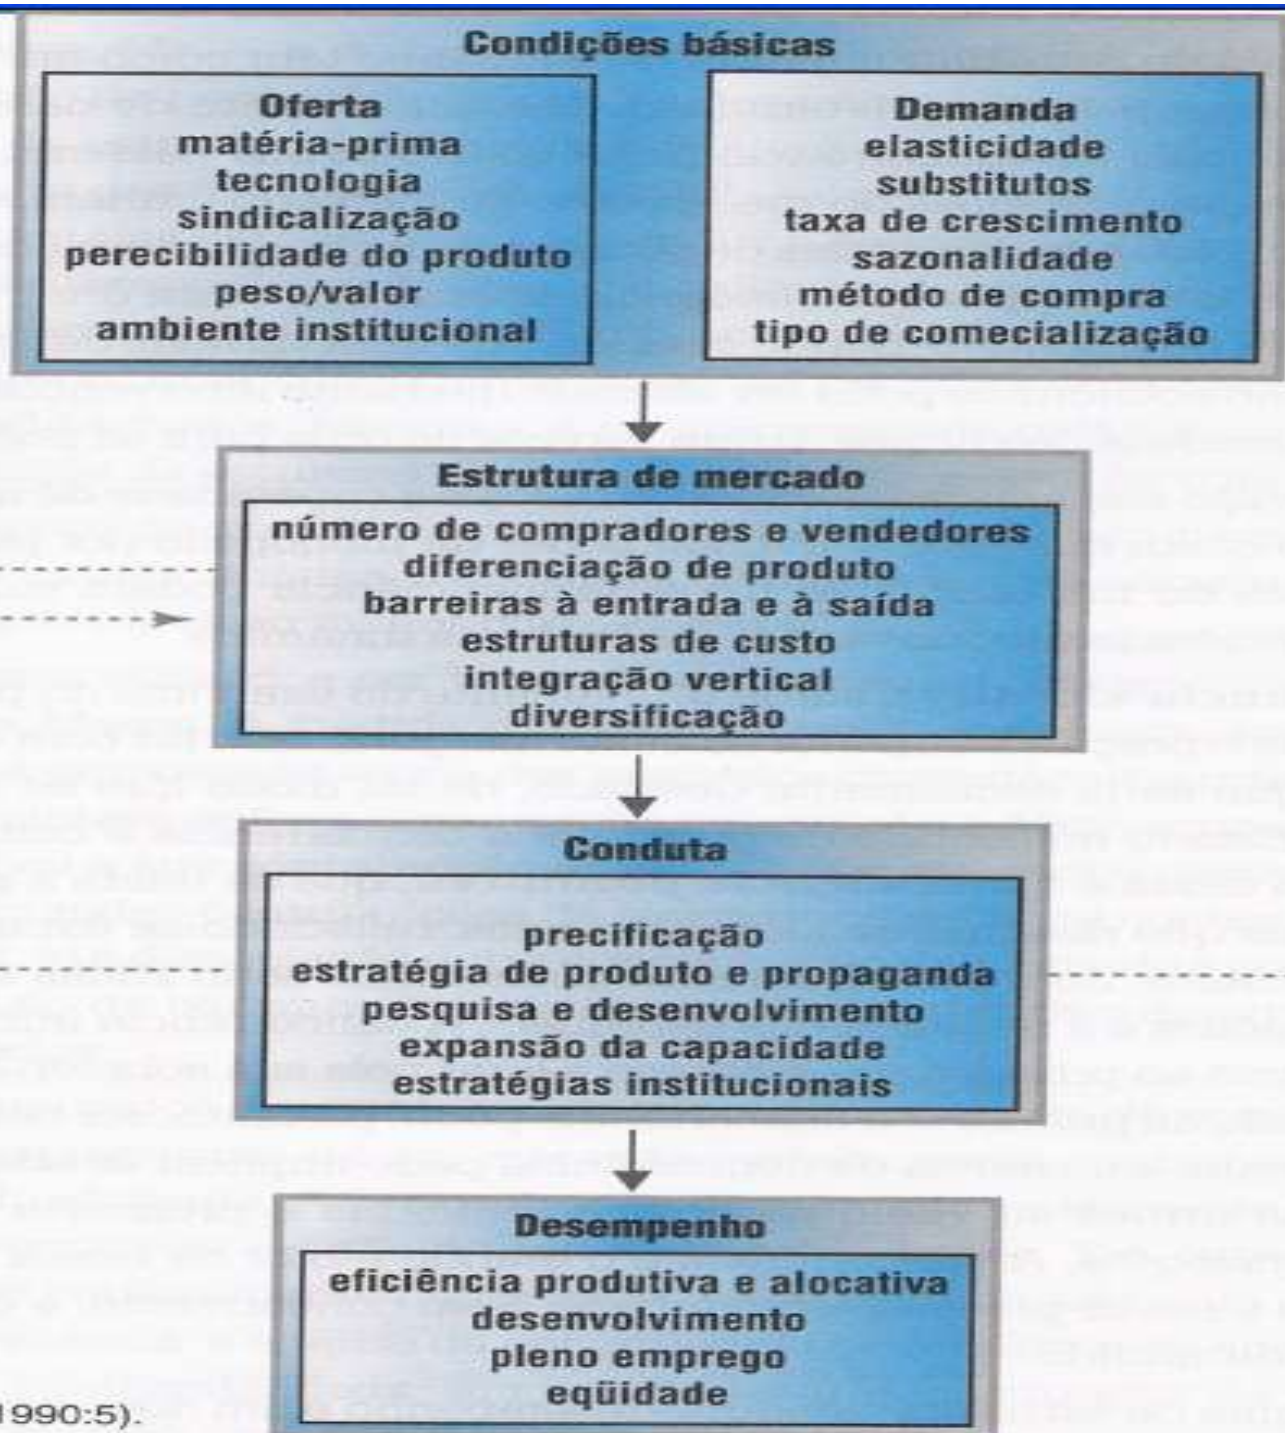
Condições básicas

Oferta
matéria-prima
tecnologia
sindicalização
perecibilidade do produto
peso/valor
ambiente institucional

Demanda
elasticidade
substitutos
taxa de crescimento
sazonalidade
método de compra
tipo de comecialização

Estrutura de mercado
número de compradores e vendedores
diferenciação de produto
barreiras à entrada e à saída
estruturas de custo
integração vertical
diversificação

Conduta
precificação
estratégia de produto e propaganda
pesquisa e desenvolvimento
expansão da capacidade
estratégias institucionais

Desempenho
eficiência produtiva e alocativa
desenvolvimento
pleno emprego
eqüidade

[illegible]990:5).